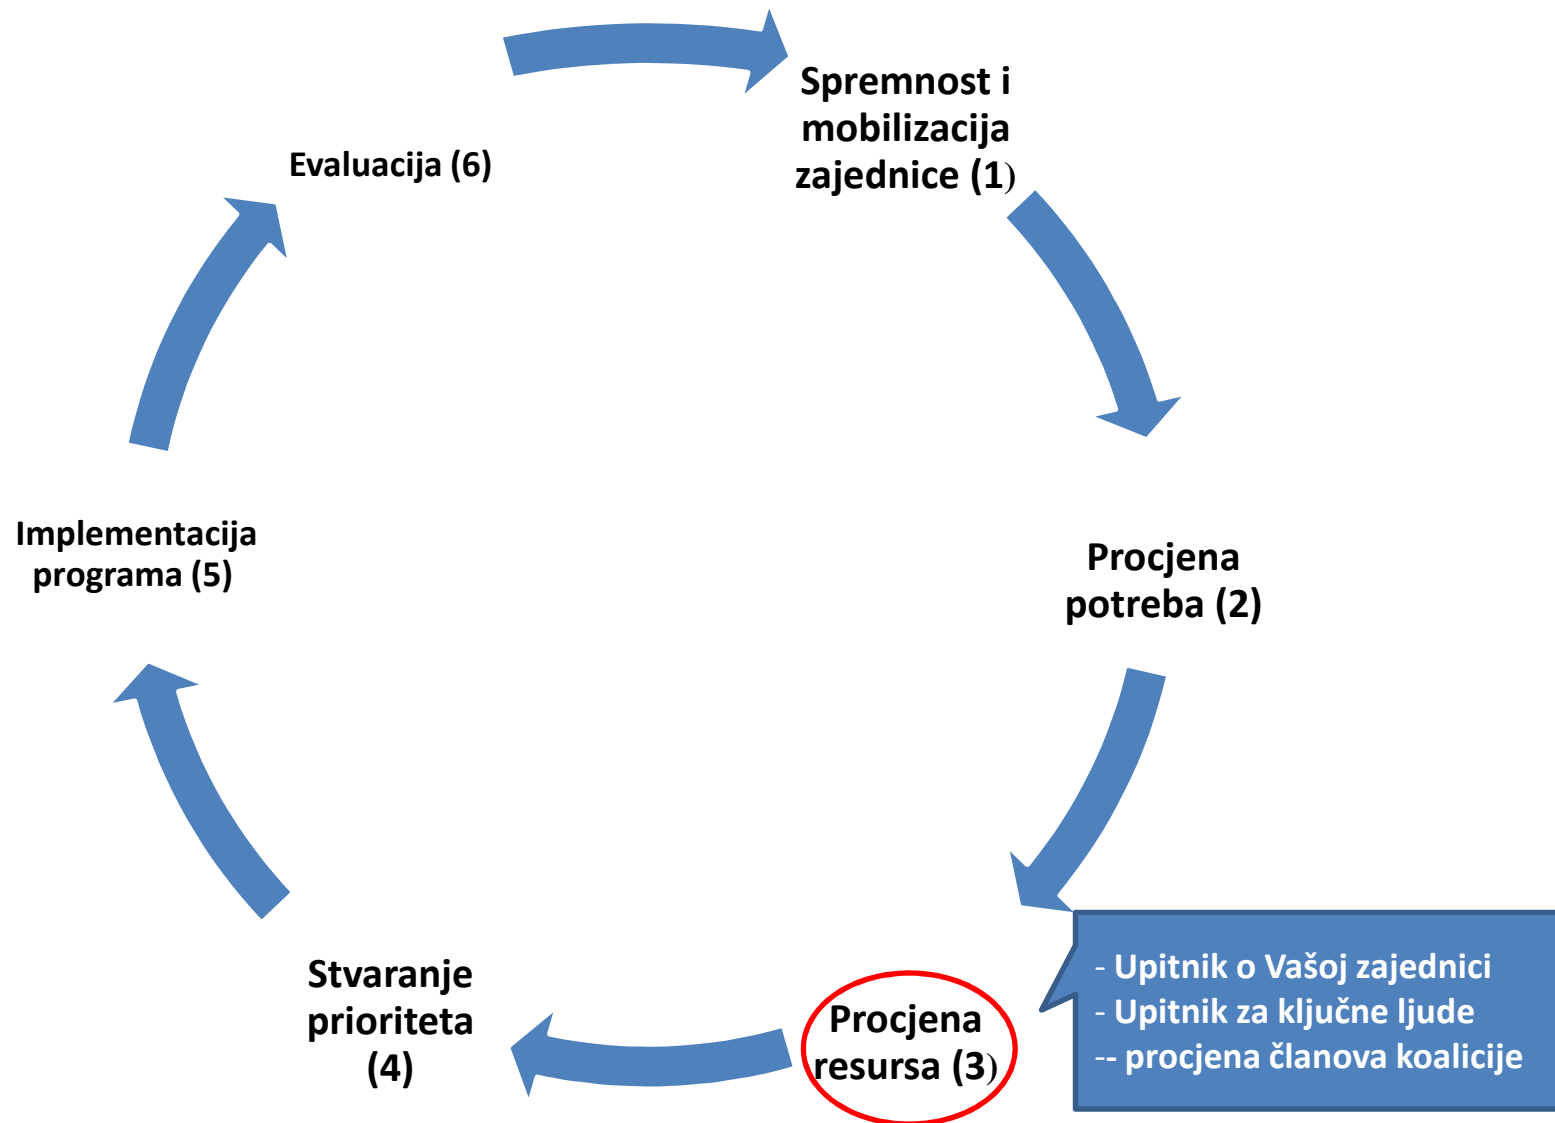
Spremnost i mobilizacija zajednice (1)

Procjena potreba (2)

Procjena resursa (3)

- Upitnik o Vašoj zajednici
- Upitnik za ključne ljude
-- procjena članova koalicije

Stvaranje prioriteta (4)

Implementacija programa (5)

Evaluacija (6)